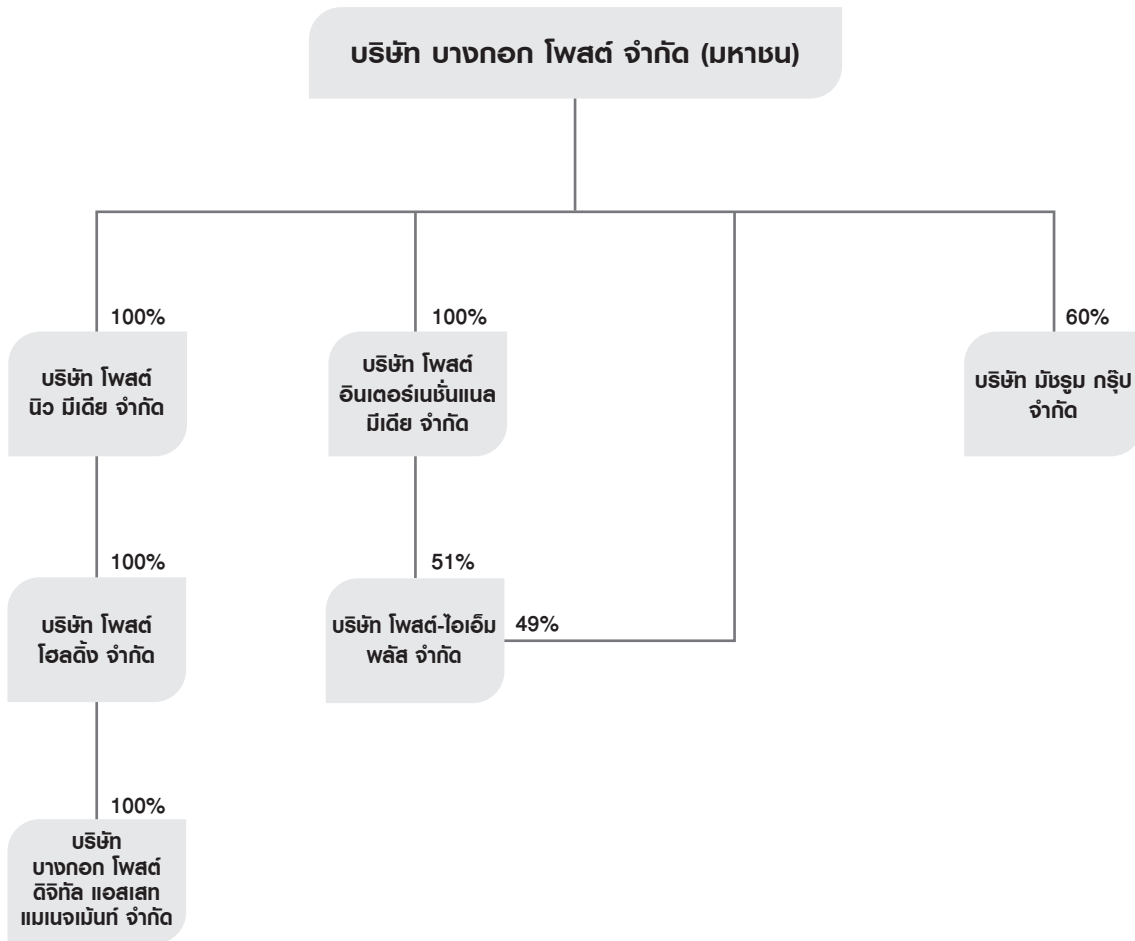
บริษัท บางกอก โพสต์ จำกัด (มหาชน)

100%

บริษัท โพสต์ นิว มีเดีย จำกัด

100%

บริษัท โพสต์ อินเตอร์เนชั่นแนล มีเดีย จำกัด

60%

บริษัท มัชรูม กรุ๊ป จำกัด

100%

บริษัท โพสต์ โฮลดิ้ง จำกัด

51%

บริษัท โพสต์-ไอเอ็ม พลัส จำกัด

49%

100%

บริษัท บางกอก โพสต์ ดิจิทัล แอสเสท แมเนจเม้นท์ จำกัด